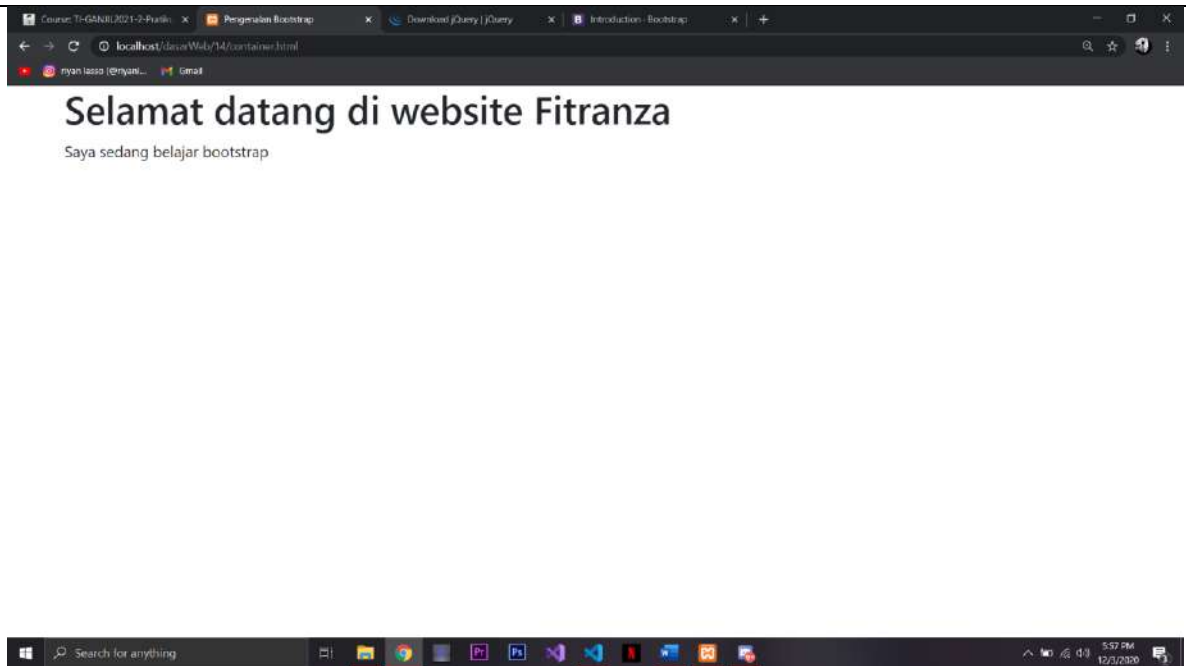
Course: TI-GANJIL2021-2-Pratik ×
Pengenalan Bootstrap ×
Download jQuery | jQuery ×
Introduction · Bootstrap ×
+

localhost/dasarWeb/14/container.html

ryan lasso (@ryani...
Gmail

Selamat datang di website Fitranza

Saya sedang belajar bootstrap

Search for anything

Pr
Ps

5:57 PM
12/3/2020